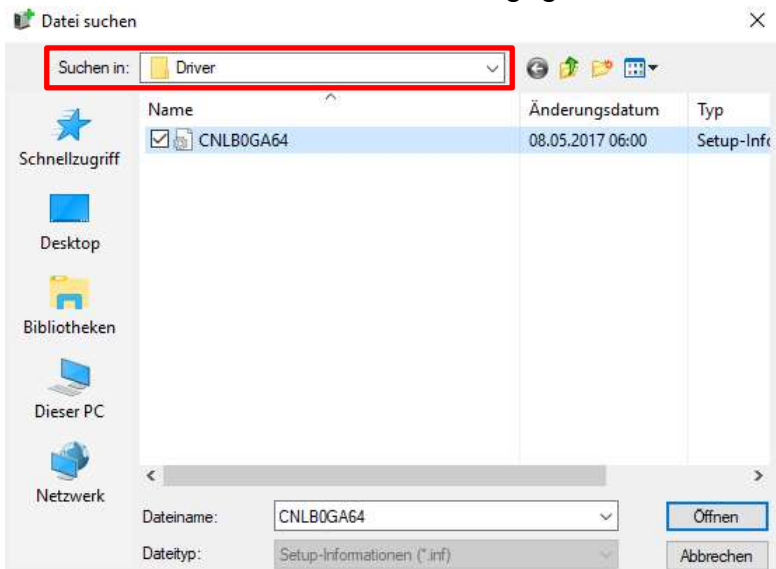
Datei suchen

Suchen in: Driver

Schnellzugriff

Desktop

Bibliotheken

Dieser PC

Netzwerk

| Name | Änderungsdatum | Typ |
|---|---|---|
| CNLB0GA64 | 08.05.2017 06:00 | Setup-Infc |

Dateiname: CNLB0GA64

Dateityp: Setup-Informationen (*.inf)

Öffnen

Abbrechen